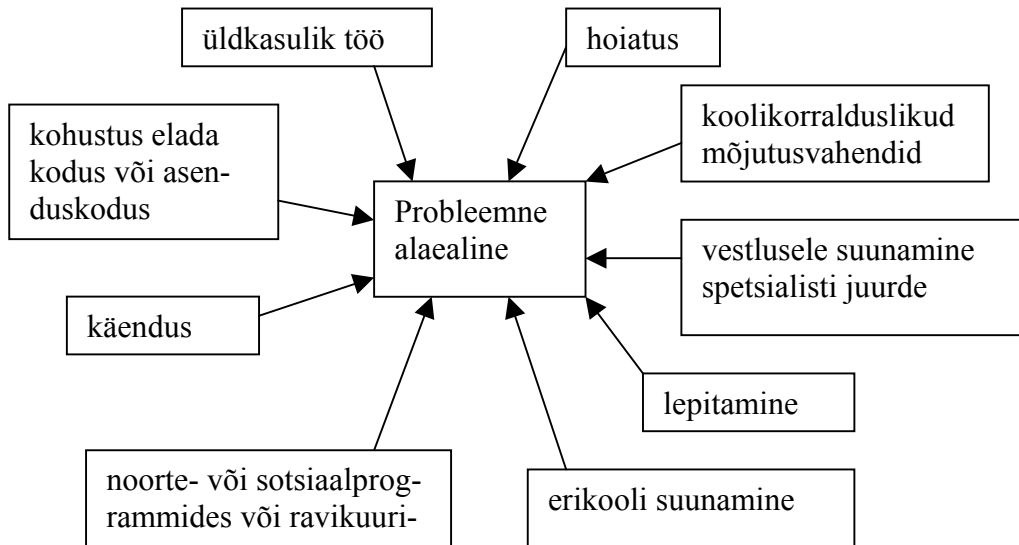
üldkasulik töö

hoiatus

kohustus elada kodus või asenduskodus

koolikorralduslikud mõjutusvahendid

Probleemne alaealine

vestlusele suunamine spetsialisti juurde

käendus

lepitamine

noorte- või sotsiaalprogrammides või ravikuuri-

erikooli suunamine